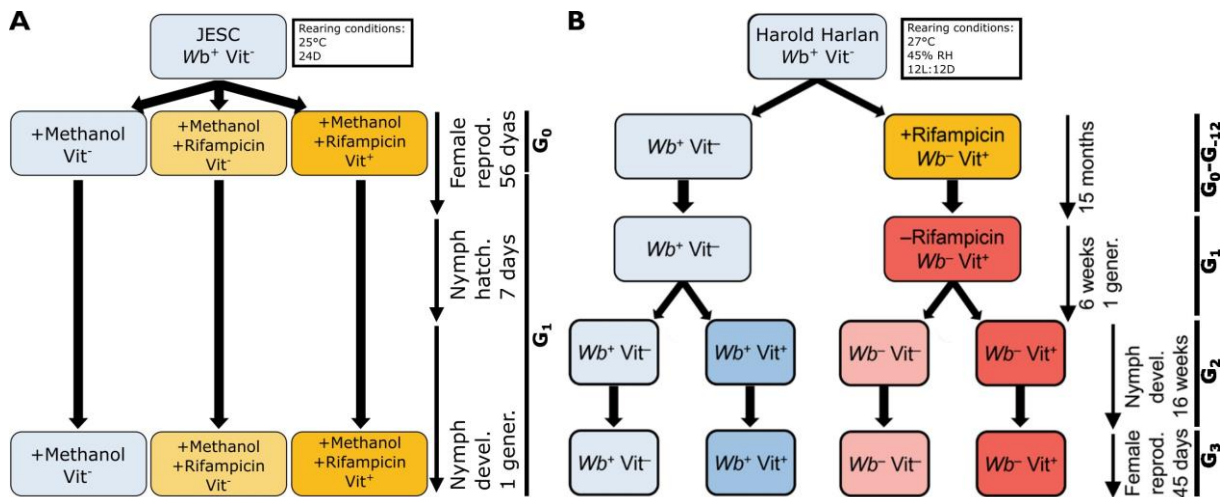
A

JESC
$Wb^+$ Vit$^-$

Rearing conditions:
25°C
24D

+Methanol
Vit$^-$

+Methanol
+Rifampicin
Vit$^-$

+Methanol
+Rifampicin
Vit$^+$

Female reprod. 56 dyas

$G_0$

Nymph hatch. 7 days

$G_1$

Nymph devel. 1 gener.

+Methanol
Vit$^-$

+Methanol
+Rifampicin
Vit$^-$

+Methanol
+Rifampicin
Vit$^+$

B

Harold Harlan
$Wb^+$ Vit$^-$

Rearing conditions:
27°C
45% RH
12L:12D

$Wb^+$ Vit$^-$

+Rifampicin
$Wb^-$ Vit$^+$

15 months

$G_0$–$G_{12}$

$Wb^+$ Vit$^-$

–Rifampicin
$Wb^-$ Vit$^+$

6 weeks 1 gener.

$G_1$

$Wb^+$ Vit$^-$

$Wb^+$ Vit$^+$

$Wb^-$ Vit$^-$

$Wb^-$ Vit$^+$

Nymph devel. 16 weeks

$G_2$

$Wb^+$ Vit$^-$

$Wb^+$ Vit$^+$

$Wb^-$ Vit$^-$

$Wb^-$ Vit$^+$

Female reprod. 45 days

$G_3$